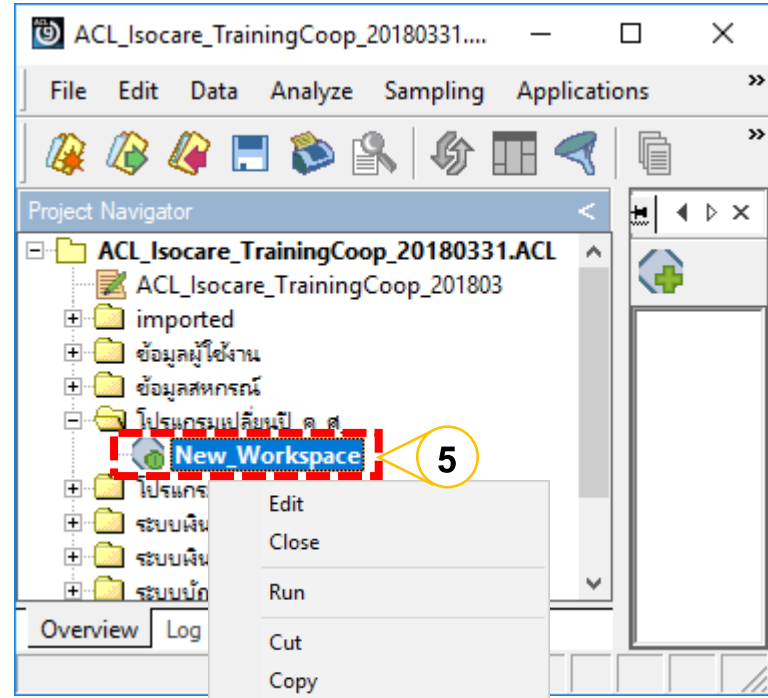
ACL_Isocare_TrainingCoop_20180331....

File Edit Data Analyze Sampling Applications »

Project Navigator <

ACL_Isocare_TrainingCoop_20180331.ACL
ACL_Isocare_TrainingCoop_201803
imported
ข้อมูลผู้ใช้งาน
ข้อมูลสหกรณ์
โปรแกรมเปลี่ยนปี ค.ศ.
New_Workspace
โปรแกร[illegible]
ระบบเงิน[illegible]
ระบบเงิน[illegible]
ระบบบัญ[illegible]

5

Edit
Close
Run
Cut
Copy

Overview Log